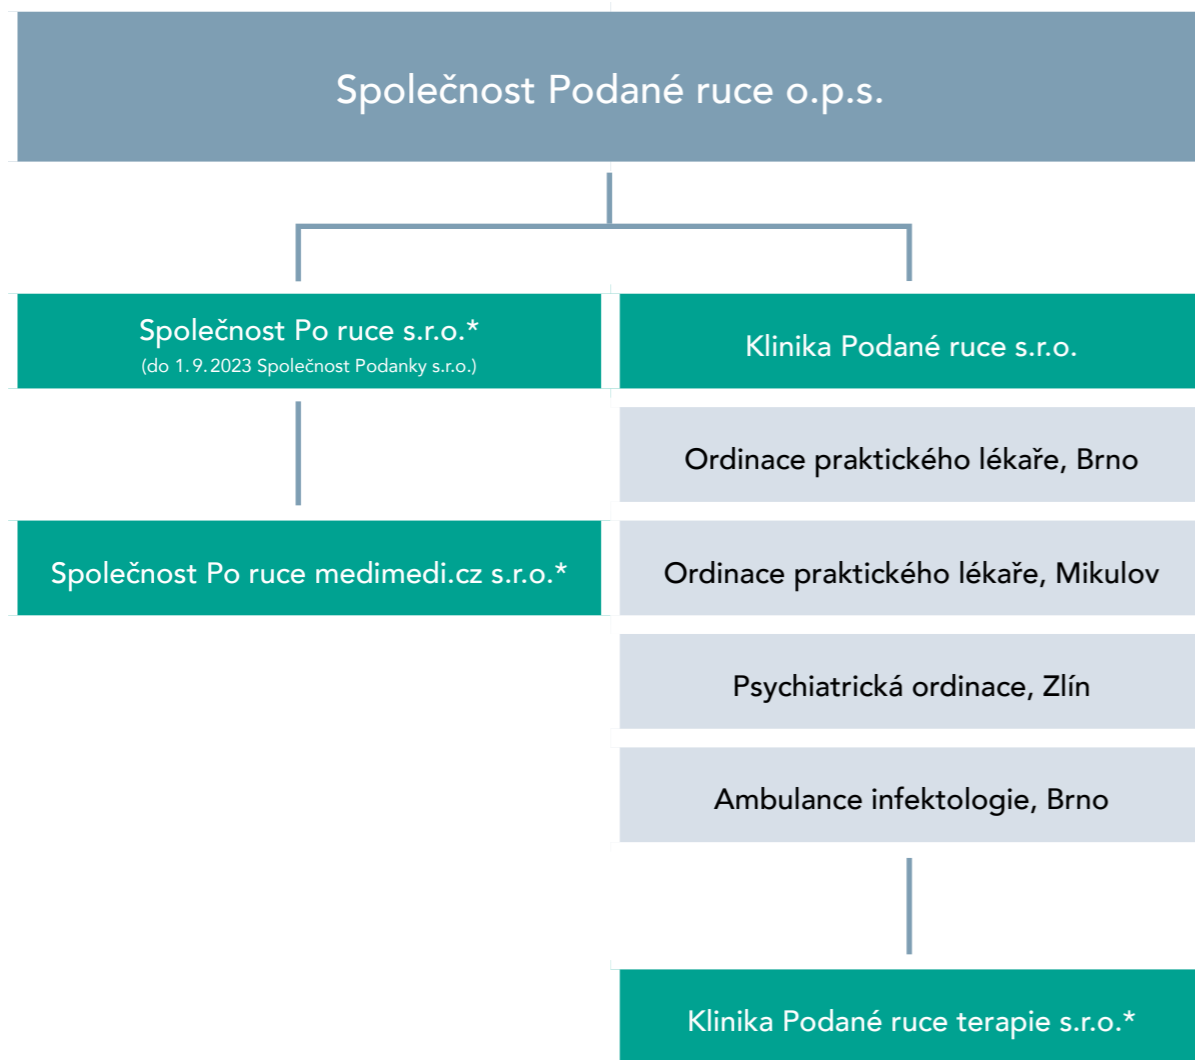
Společnost Podané ruce o.p.s.

Společnost Po ruce s.r.o.*
(do 1. 9. 2023 Společnost Podanky s.r.o.)

Klinika Podané ruce s.r.o.

Ordinace praktického lékaře, Brno

Společnost Po ruce medimedi.cz s.r.o.*

Ordinace praktického lékaře, Mikulov

Psychiatrická ordinace, Zlín

Ambulance infektologie, Brno

Klinika Podané ruce terapie s.r.o.*